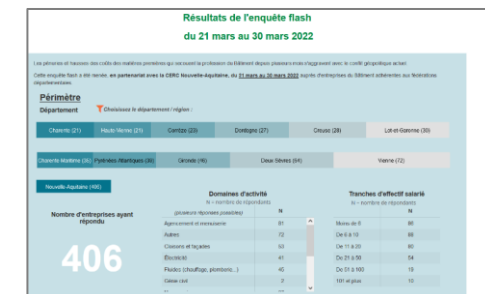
Résultats de l'enquête flash

du 21 mars au 30 mars 2022

Les pénuries et hausses des coûts des matières premières qui touchent la profession du Bâtiment depuis plusieurs mois s'aggravent avec le conflit géopolitique actuel.

Cette enquête flash a été menée, en partenariat avec la CERC Nouvelle-Aquitaine, du 21 mars au 30 mars 2022 auprès d'entreprises du Bâtiment adhérentes aux fédérations départementales.

Périmètre

Département

Choisissez le département / région :

| Charente (21) | Haute-Vienne (21) | Corrèze (23) | Dordogne (27) | Creuse (28) | Lot-et-Garonne (30) |
|---|---|---|---|---|---|

| Charente-Maritime (34) | Pyrénées-Atlantiques (36) | Gironde (46) | Deux-Sèvres (64) | Vienne (72) |
|---|---|---|---|---|

Nouvelle-Aquitaine (406)

Nombre d'entreprises ayant répondu

406

Domaines d'activité

N = nombre de répondants

| (plusieurs réponses possibles) | N |
|---|---|
| Agencement et menuiserie | 81 |
| Autres | 72 |
| Cloisons et façades | 53 |
| Électricité | 41 |
| Fluides (chauffage, plomberie...) | 40 |
| Gros œuvre | 2 |

Tranches d'effectif salarié

N = nombre de répondants

| | N |
|---|---|
| Moins de 6 | 98 |
| De 6 à 10 | 86 |
| De 11 à 20 | 80 |
| De 21 à 50 | 54 |
| De 51 à 100 | 19 |
| 101 et plus | 10 |